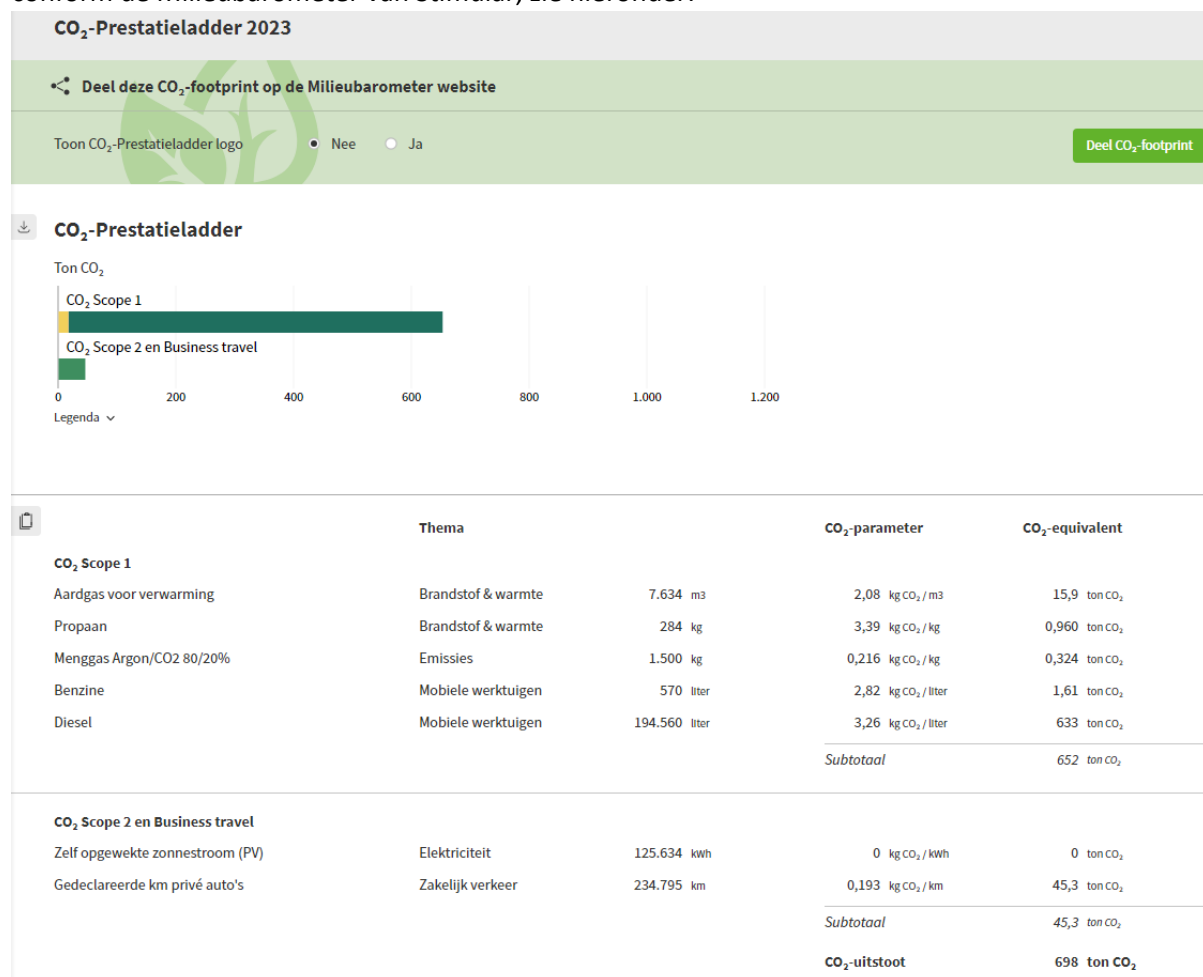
conform de Milieubarometer van Stimular, zie hieronder:

CO$_2$-Prestatieladder 2023

Deel deze CO$_2$-footprint op de Milieubarometer website

Toon CO$_2$-Prestatieladder logo Nee Ja

Deel CO$_2$-footprint

CO$_2$-Prestatieladder

Ton CO$_2$

CO$_2$ Scope 1

CO$_2$ Scope 2 en Business travel

0 200 400 600 800 1.000 1.200

Legenda

| | Thema | | CO$_2$-parameter | CO$_2$-equivalent |
|---|---|---|---|---|
| CO$_2$ Scope 1 | | | | |
| Aardgas voor verwarming | Brandstof & warmte | 7.634 m3 | 2,08 kg CO$_2$ / m3 | 15,9 ton CO$_2$ |
| Propaan | Brandstof & warmte | 284 kg | 3,39 kg CO$_2$ / kg | 0,960 ton CO$_2$ |
| Menggas Argon/CO2 80/20% | Emissies | 1.500 kg | 0,216 kg CO$_2$ / kg | 0,324 ton CO$_2$ |
| Benzine | Mobiele werktuigen | 570 liter | 2,82 kg CO$_2$ / liter | 1,61 ton CO$_2$ |
| Diesel | Mobiele werktuigen | 194.560 liter | 3,26 kg CO$_2$ / liter | 633 ton CO$_2$ |
| | | | Subtotaal | 652 ton CO$_2$ |
| CO$_2$ Scope 2 en Business travel | | | | |
| Zelf opgewekte zonnestroom (PV) | Elektriciteit | 125.634 kWh | 0 kg CO$_2$ / kWh | 0 ton CO$_2$ |
| Gedeclareerde km privé auto's | Zakelijk verkeer | 234.795 km | 0,193 kg CO$_2$ / km | 45,3 ton CO$_2$ |
| | | | Subtotaal | 45,3 ton CO$_2$ |
| | | | CO$_2$-uitstoot | 698 ton CO$_2$ |